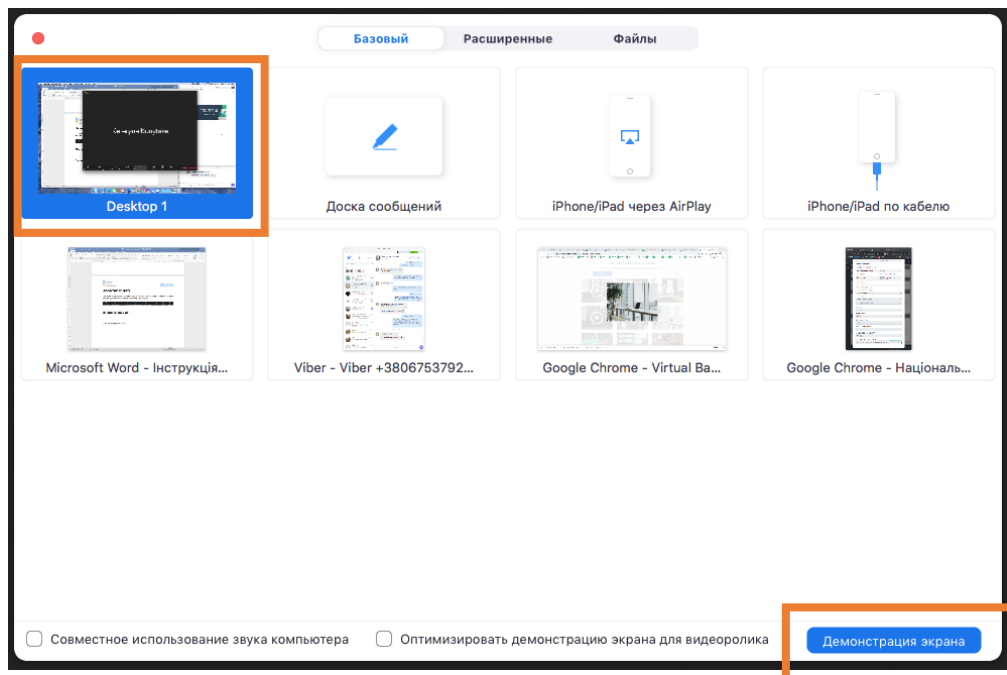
Базовый Расширенные Файлы

Desktop 1

Доска сообщений

iPhone/iPad через AirPlay

iPhone/iPad по кабелю

Microsoft Word - Інструкція...

Viber - Viber +3806753792...

Google Chrome - Virtual Ba...

Google Chrome - Національ...

Совместное использование звука компьютера

Оптимизировать демонстрацию экрана для видеоролика

Демонстрация экрана